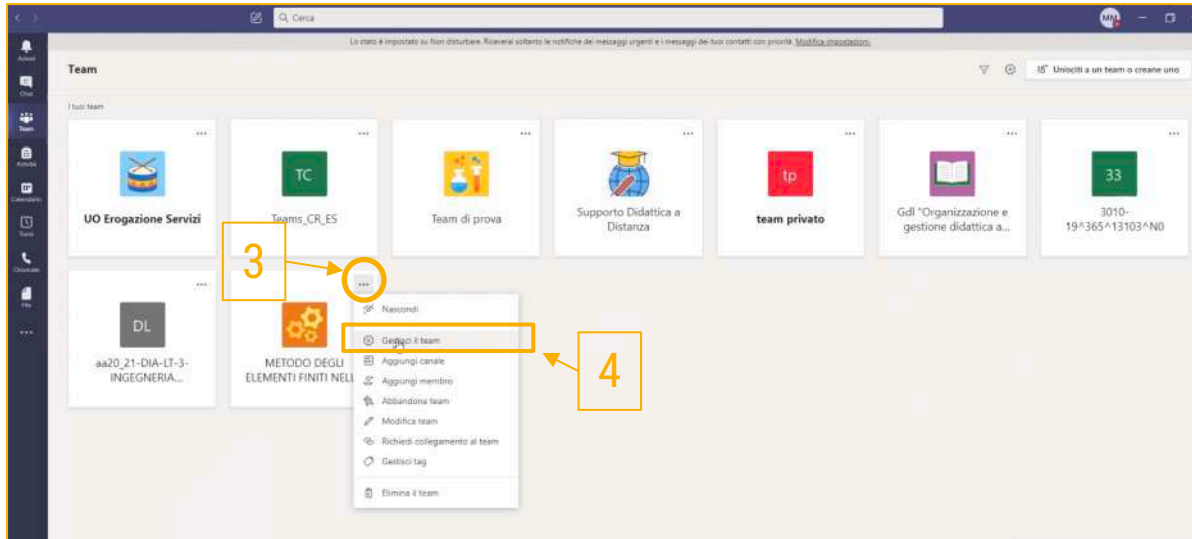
Cerca

MM

Attività

Chat

Team

Attività

Calendario

Teams

Chiamate

File

...

Lo stato è impostato su Non disturbare. Riceverai soltanto le notifiche dei messaggi urgenti e i messaggi dei tuoi contatti con priorità. Modifica impostazioni.

Team

Unisciti a un team o creane uno

I tuoi team

UO Erogazione Servizi

TC

Teams_CR_ES

Team di prova

Supporto Didattica a Distanza

tp

team privato

GdI "Organizzazione e gestione didattica a...

33

3010-19^365^13103^N0

3

DL

aa20_21-DIA-LT-3-INGEGNERIA...

METODO DEGLI ELEMENTI FINITI NELL

Nascondi

Gestisci il team

Aggiungi canale

Aggiungi membro

Abbandona team

Modifica team

Richiedi collegamento al team

Gestisci tag

Elimina il team

4